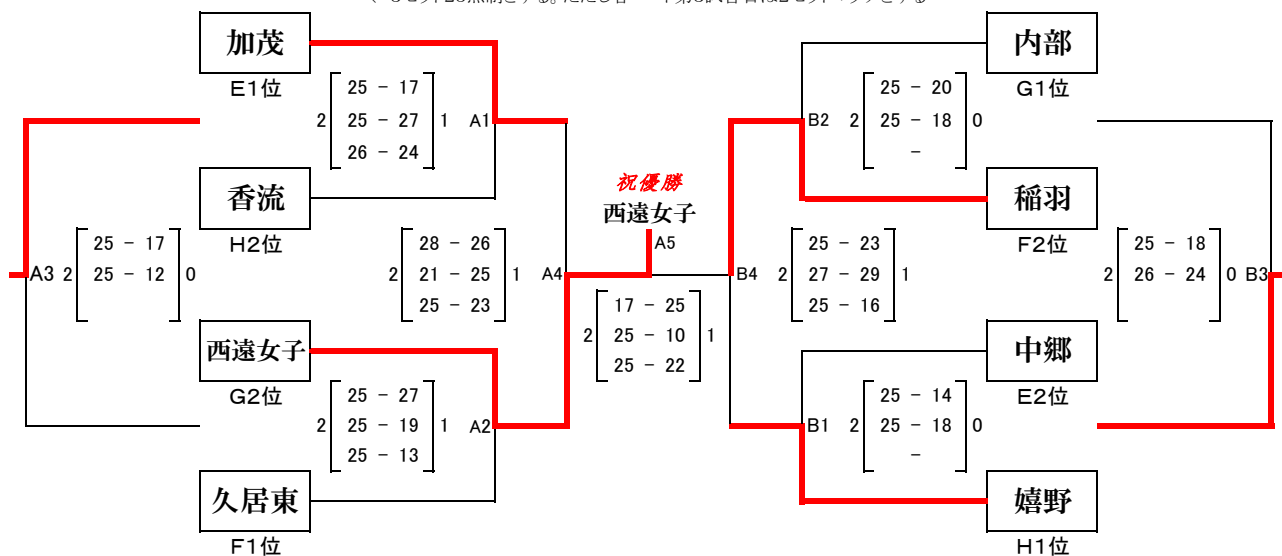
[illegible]

加茂
E1位
2 25 - 17 / 25 - 27 / 26 - 24 1 A1
香流
H2位
A3 2 25 - 17 / 25 - 12 0
2 28 - 26 / 21 - 25 / 25 - 23 1 A4
西遠女子
G2位
2 25 - 27 / 25 - 19 / 25 - 13 1 A2
久居東
F1位

祝優勝
西遠女子
A5
2 17 - 25 / 25 - 10 / 25 - 22 1

内部
G1位
B2 2 25 - 20 / 25 - 18 / - 0
稲羽
F2位
B4 2 25 - 23 / 27 - 29 / 25 - 16 1
2 25 - 18 / 26 - 24 0 B3
中郷
E2位
B1 2 25 - 14 / 25 - 18 / - 0
嬉野
H1位